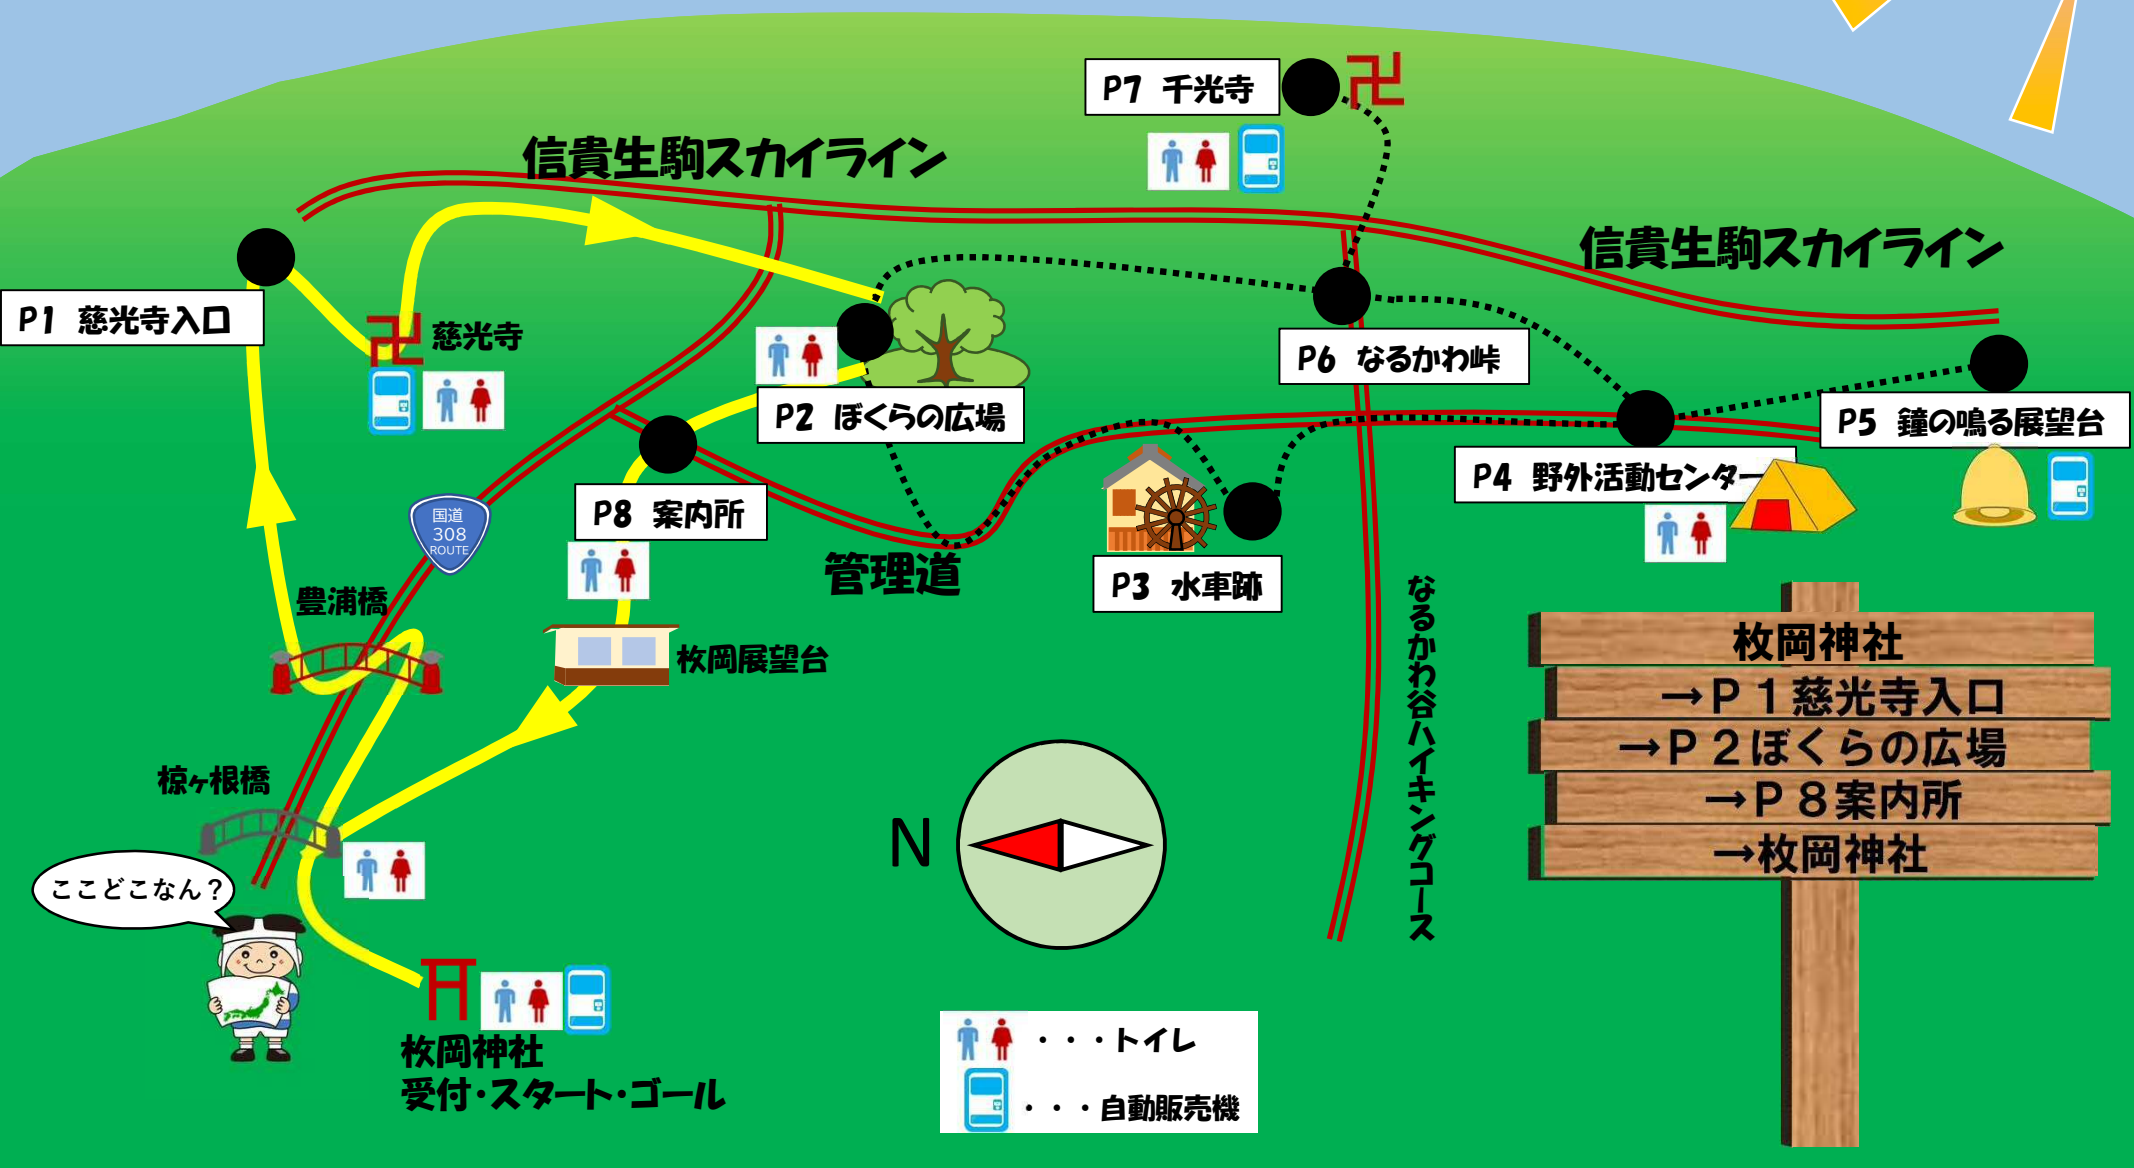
P7 千光寺

信貴生駒スカイライン

信貴生駒スカイライン

P1 慈光寺入口

慈光寺

P6 なるかわ峠

P2 ぼくらの広場

P5 鐘の鳴る展望台

P4 野外活動センター

国道 308 ROUTE

P8 案内所

管理道

P3 水車跡

豊浦橋

枚岡展望台

なるかわ谷ハイキングコース

枚岡神社
→P１慈光寺入口
→P２ぼくらの広場
→P８案内所
→枚岡神社

椋ヶ根橋

N

ここどこなん？

枚岡神社
受付・スタート・ゴール

・・・トイレ
・・・自動販売機